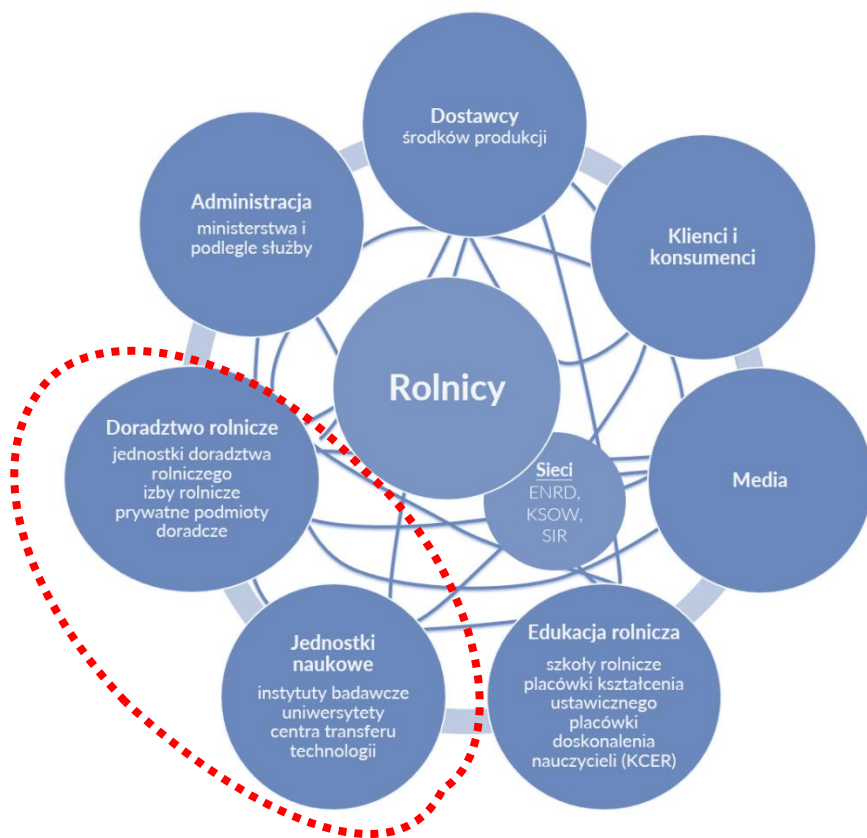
Dostawcy
środków produkcji

Administracja
ministerstwa i podlegle służby

Klienci i konsumenci

Rolnicy

Doradztwo rolnicze
jednostki doradztwa rolniczego
izby rolnicze
prywatne podmioty doradcze

Sieci
ENRD,
KSOW,
SIR

Media

Jednostki naukowe
instytuty badawcze
uniwersytety
centra transferu technologii

Edukacja rolnicza
szkoły rolnicze
placówki kształcenia ustawicznego
placówki doskonalenia nauczycieli (KCER)